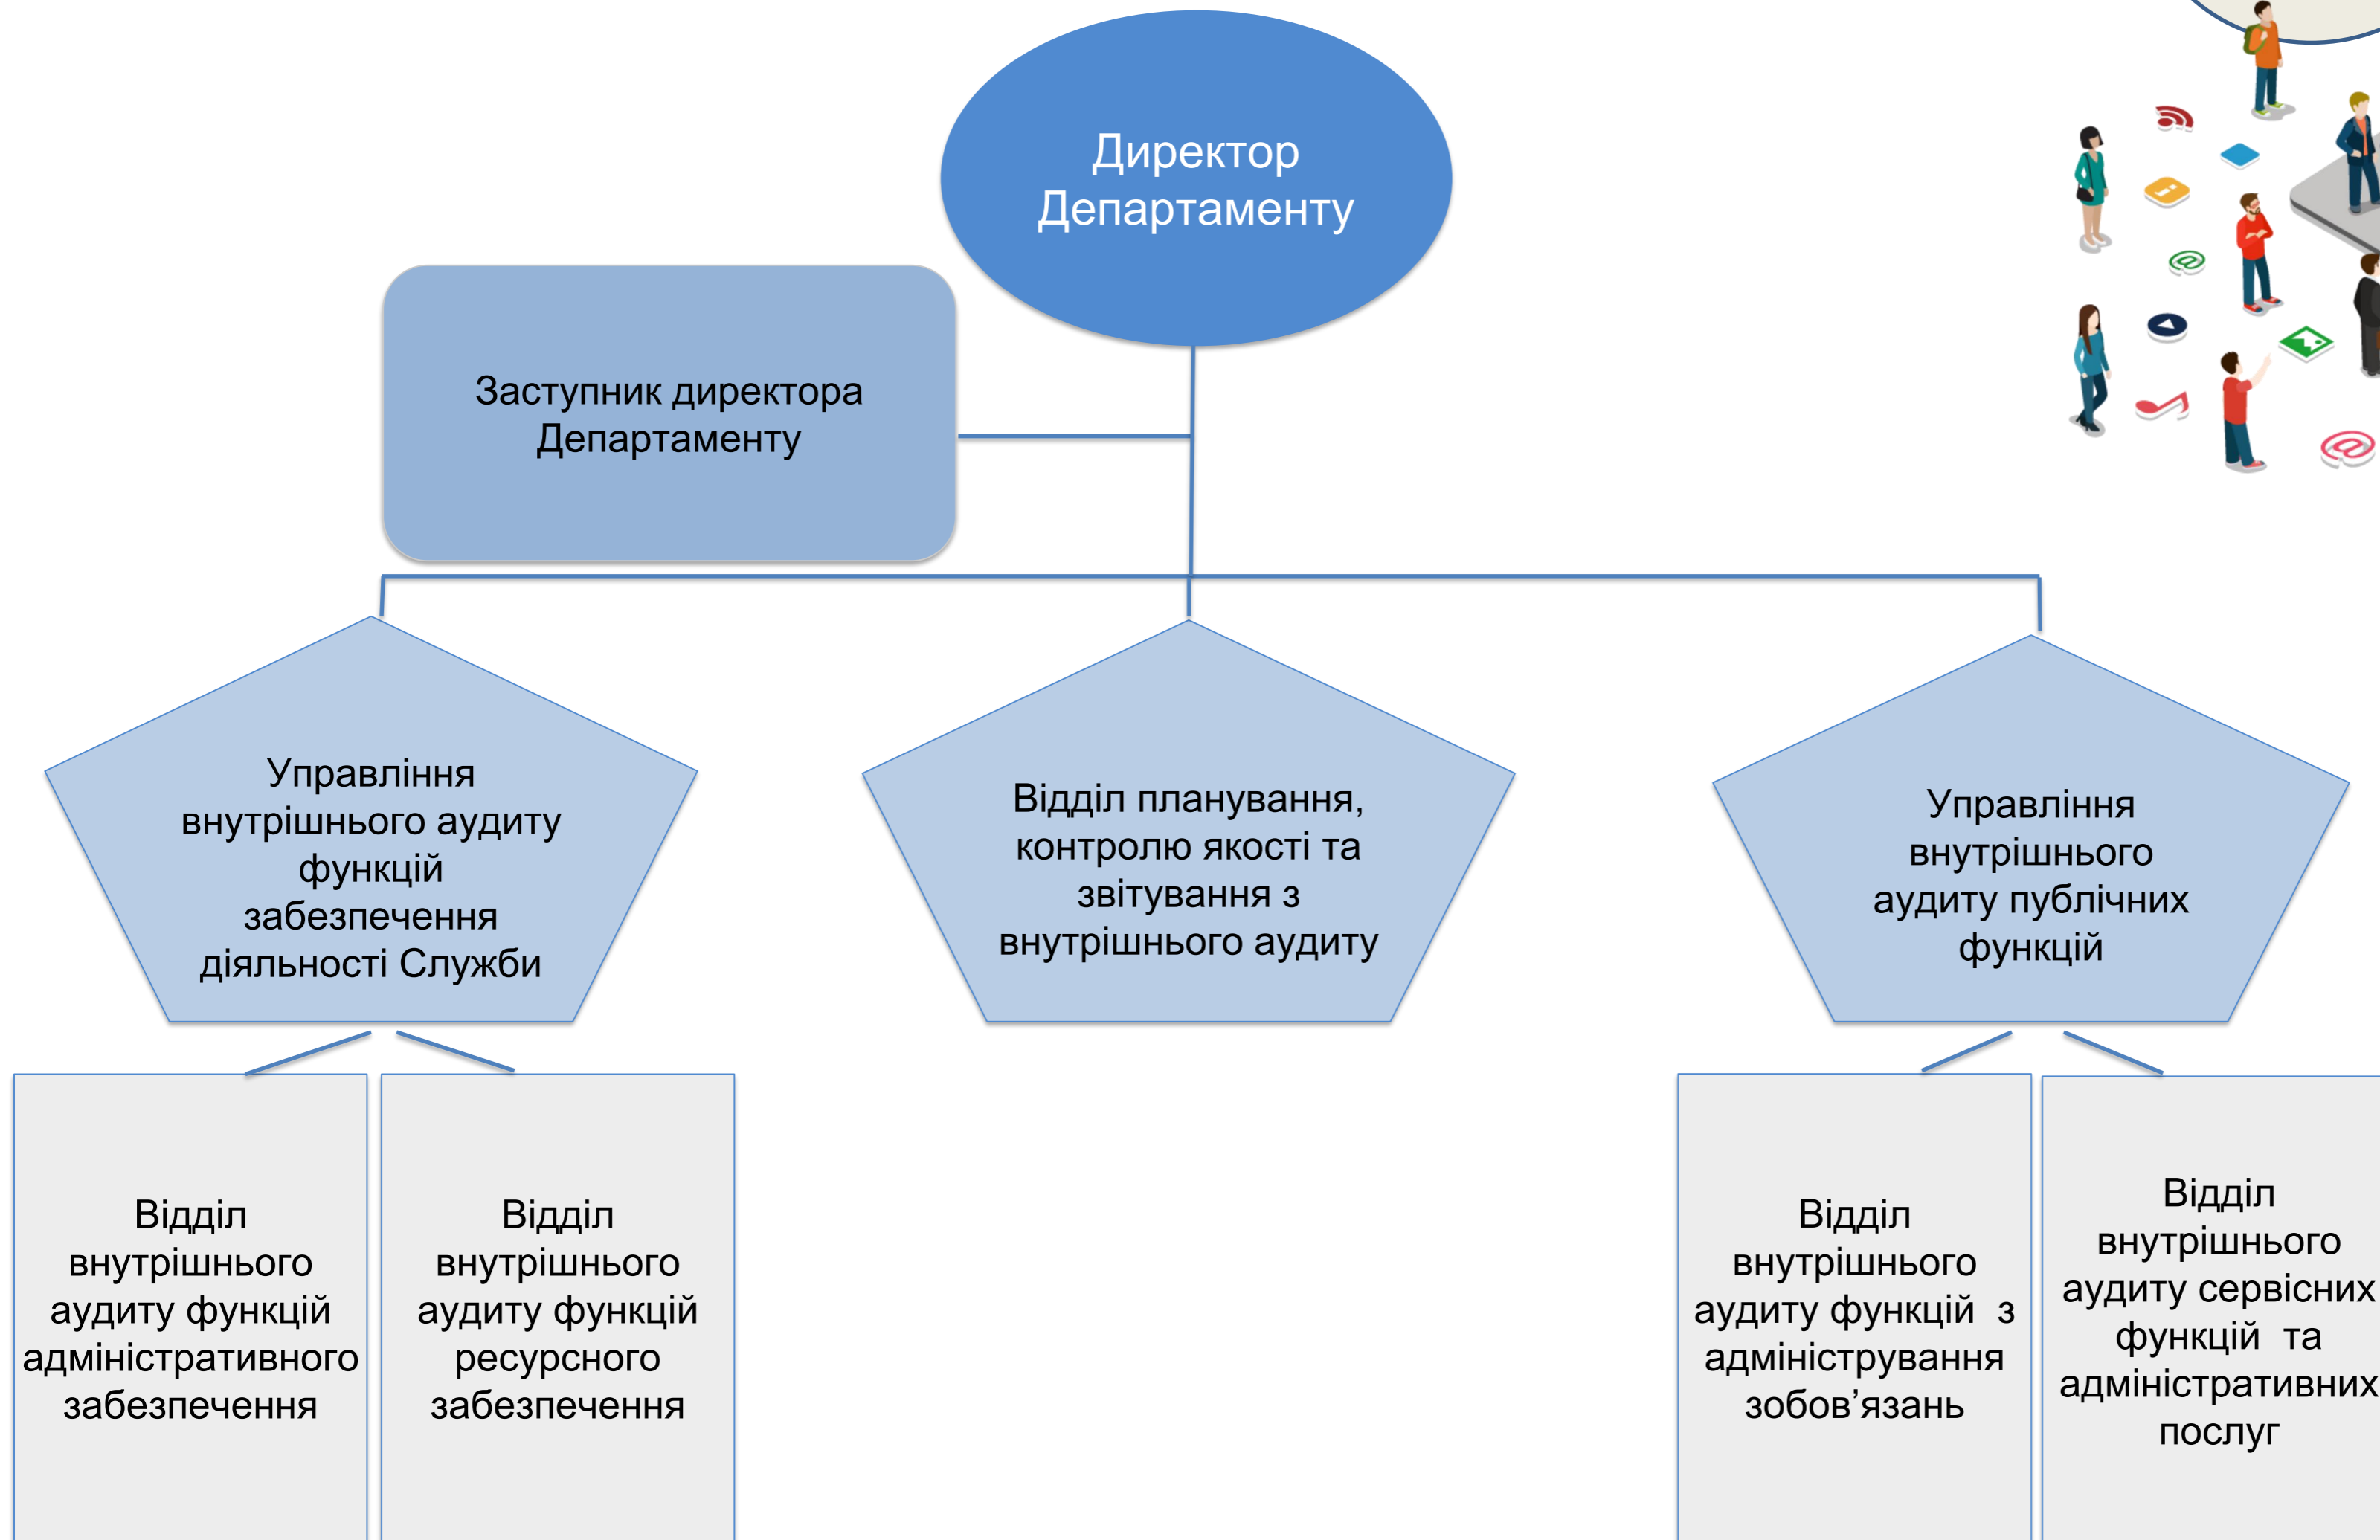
Директор Департаменту

Заступник директора Департаменту

Управління внутрішнього аудиту функцій забезпечення діяльності Служби

Відділ планування, контролю якості та звітування з внутрішнього аудиту

Управління внутрішнього аудиту публічних функцій

Відділ внутрішнього аудиту функцій адміністративного забезпечення

Відділ внутрішнього аудиту функцій ресурсного забезпечення

Відділ внутрішнього аудиту функцій з адміністрування зобов'язань

Відділ внутрішнього аудиту сервісних функцій та адміністративних послуг